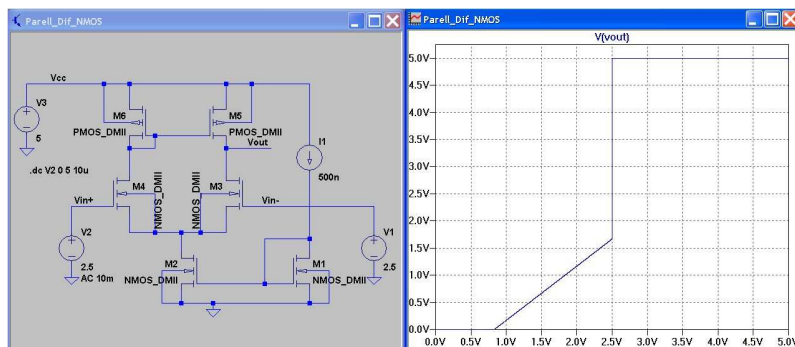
Parell_Dif_NMOS

Vcc
V3
5
M6
PMOS_DMII
M5
PMOS_DMII
Vout
I1
500n
.dc V2 0 5 10u
M4
NMOS_DMII
NMOS_DMII
M3
Vin+
Vin-
V2
2.5
AC 10m
M2
NMOS_DMII
M1
NMOS_DMII
V1
2.5

Parell_Dif_NMOS

V(vout)
5.0V
4.5V
4.0V
3.5V
3.0V
2.5V
2.0V
1.5V
1.0V
0.5V
0.0V
0.0V 0.5V 1.0V 1.5V 2.0V 2.5V 3.0V 3.5V 4.0V 4.5V 5.0V